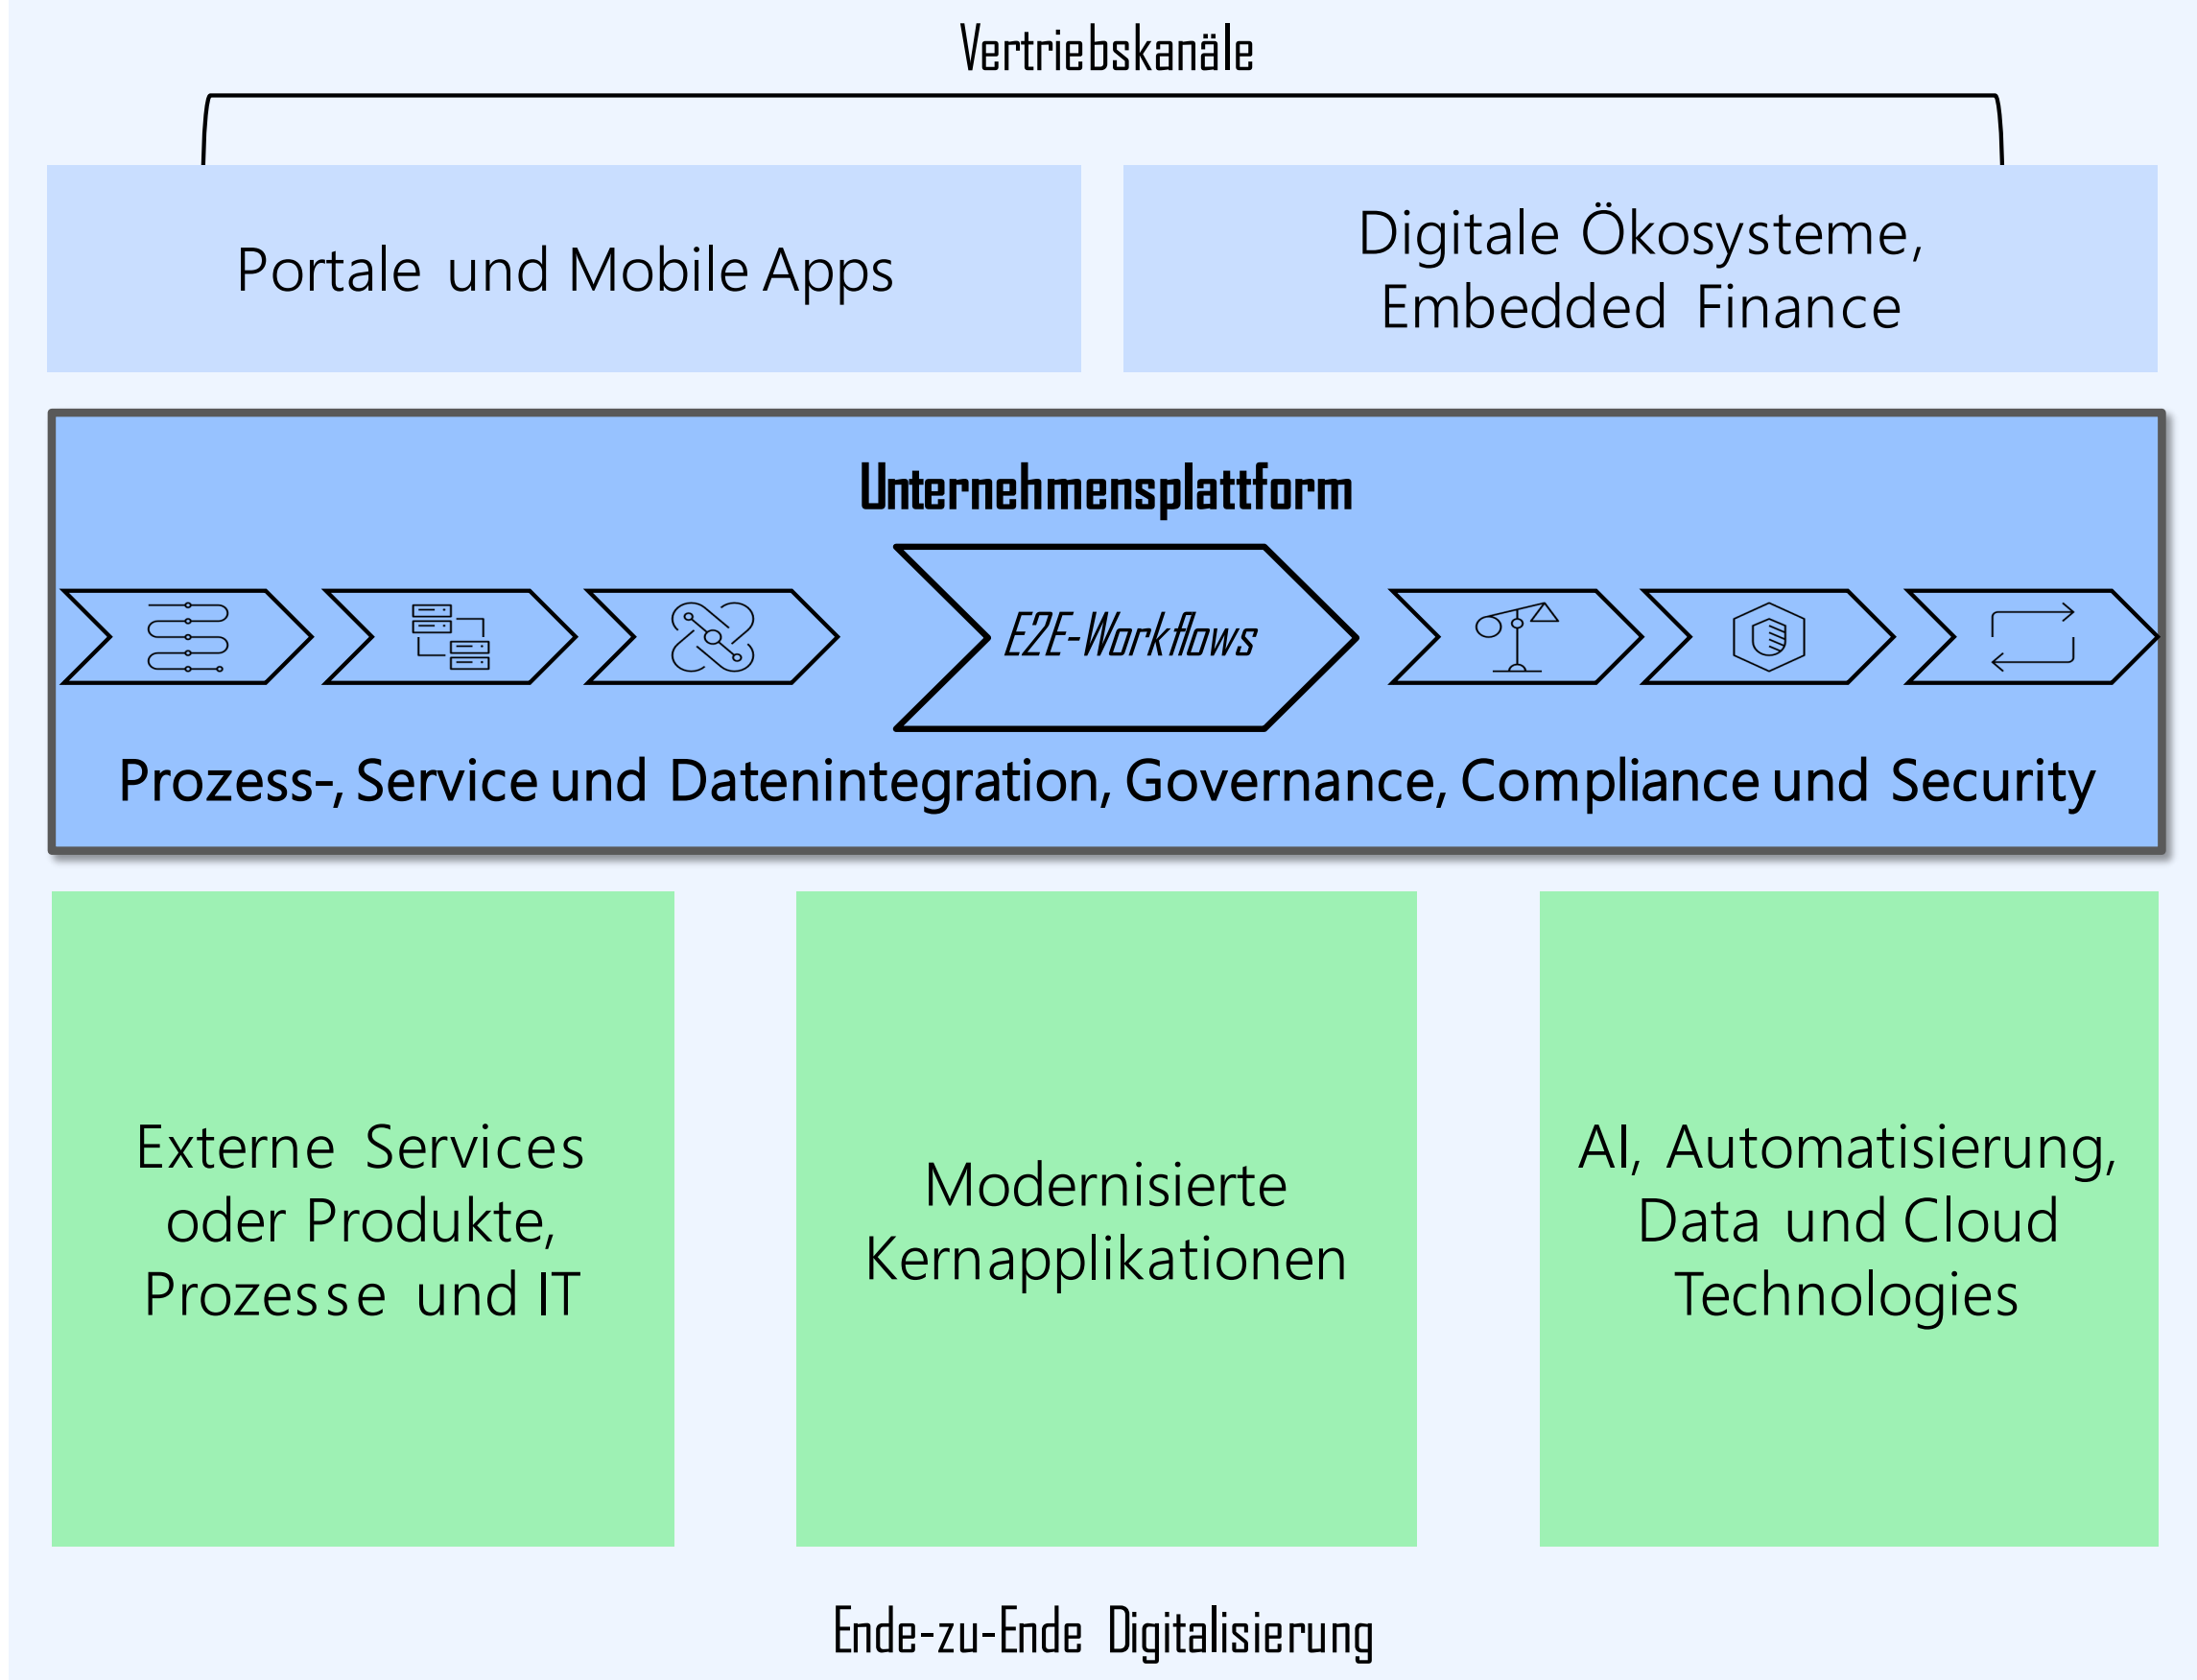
Vertriebskanäle

Portale und Mobile Apps

Digitale Ökosysteme, Embedded Finance

Unternehmensplattform

E2E-Workflows

Prozess-, Service und Datenintegration, Governance, Compliance und Security

Externe Services oder Produkte, Prozesse und IT

Modernisierte Kernapplikationen

AI, Automatisierung, Data und Cloud Technologies

Ende-zu-Ende Digitalisierung